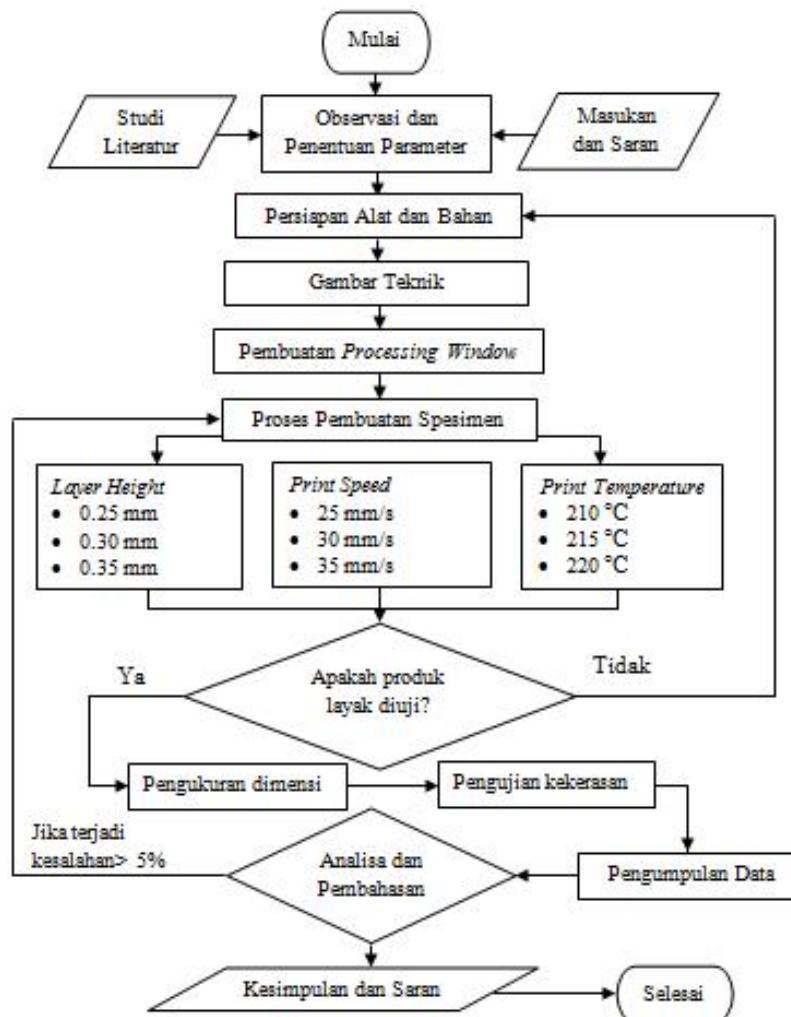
Mulai

Studi Literatur

Observasi dan Penentuan Parameter

Masukan dan Saran

Persiapan Alat dan Bahan

Gambar Teknik

Pembuatan *Processing Window*

Proses Pembuatan Spesimen

*Layer Height*
- 0.25 mm
- 0.30 mm
- 0.35 mm

*Print Speed*
- 25 mm/s
- 30 mm/s
- 35 mm/s

*Print Temperature*
- 210 °C
- 215 °C
- 220 °C

Ya

Apakah produk layak diuji?

Tidak

Pengukuran dimensi

Pengujian kekerasan

Jika terjadi kesalahan> 5%

Analisa dan Pembahasan

Pengumpulan Data

Kesimpulan dan Saran

Selesai